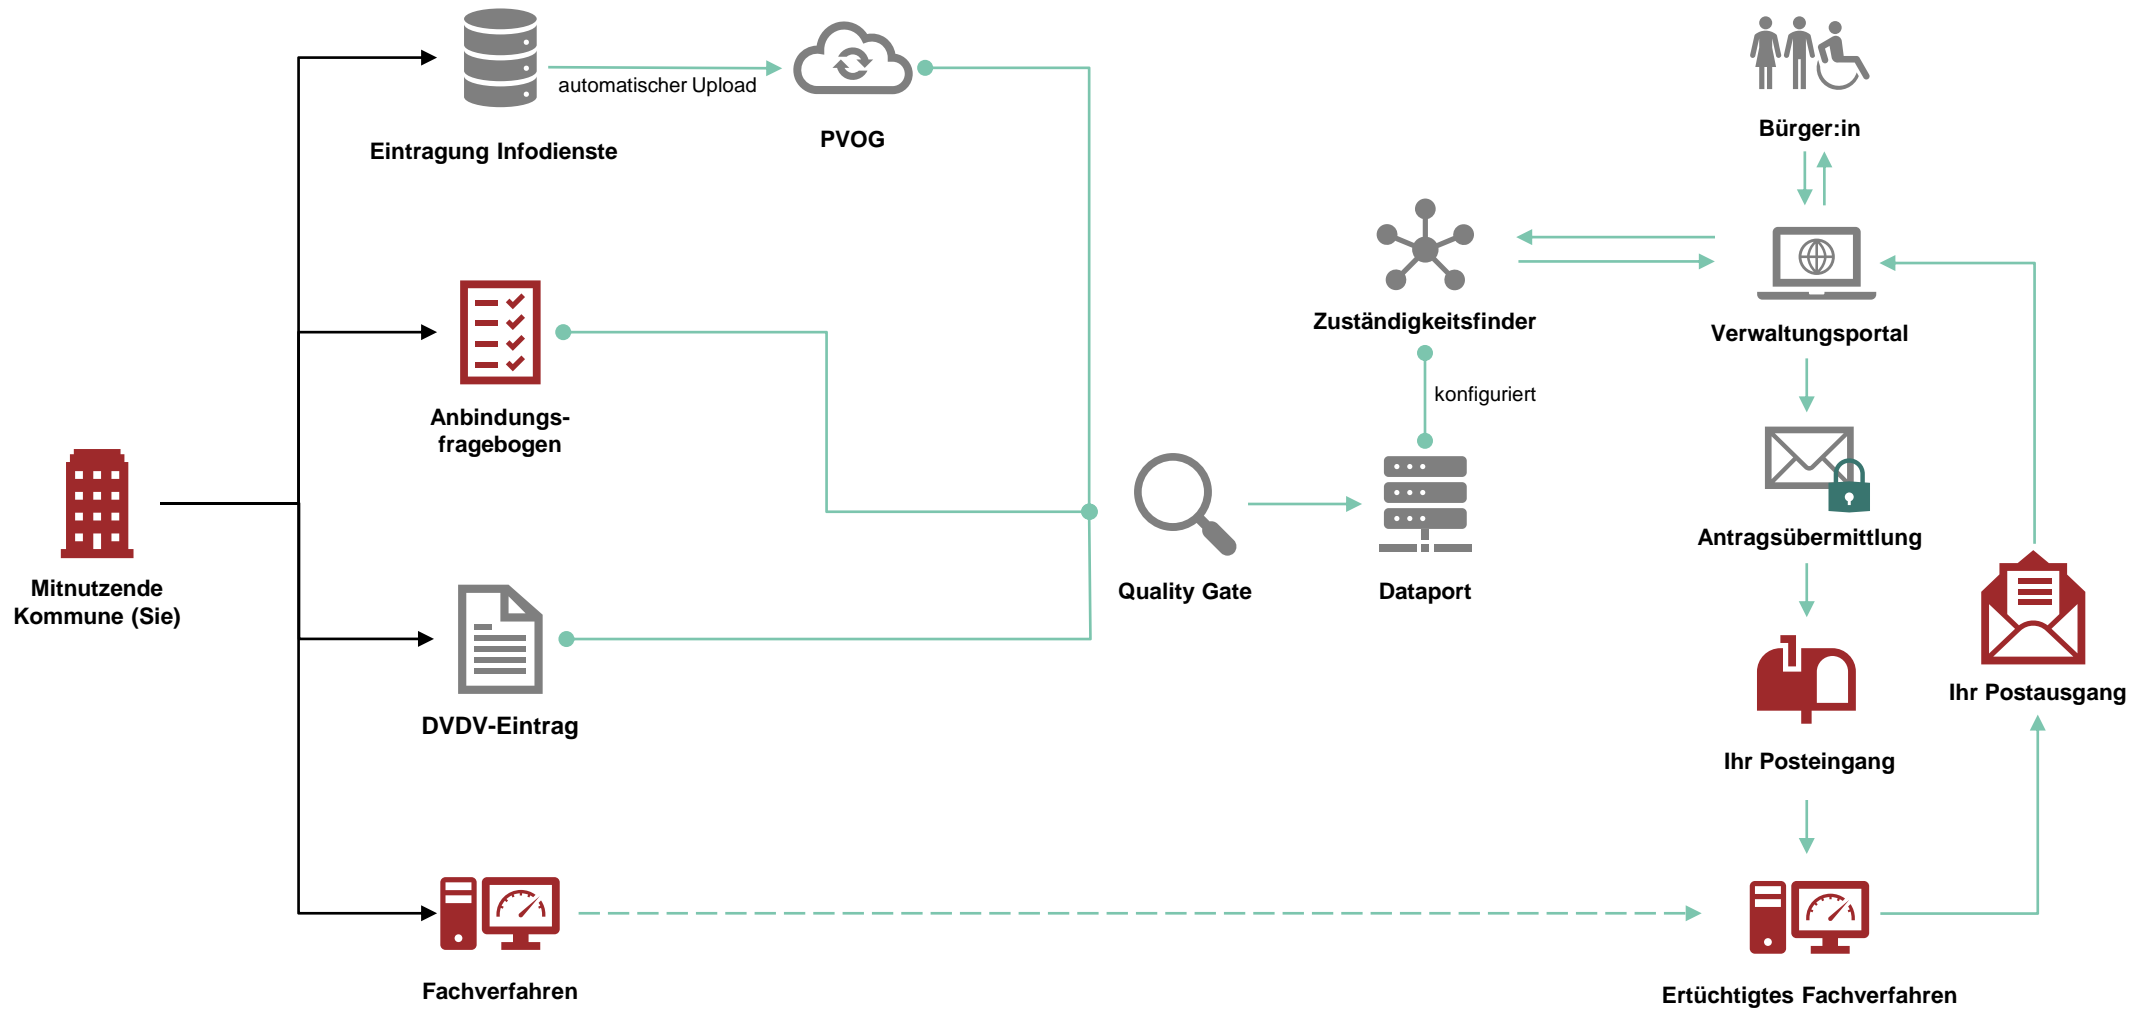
Eintragung Infodienste

automatischer Upload

PVOG

Bürger:in

Zuständigkeitsfinder

Verwaltungsportal

konfiguriert

Anbindungsfragebogen

Mitnutzende Kommune (Sie)

Quality Gate

Dataport

Antragsübermittlung

DVDV-Eintrag

Ihr Postausgang

Ihr Posteingang

Fachverfahren

Ertüchtigtes Fachverfahren